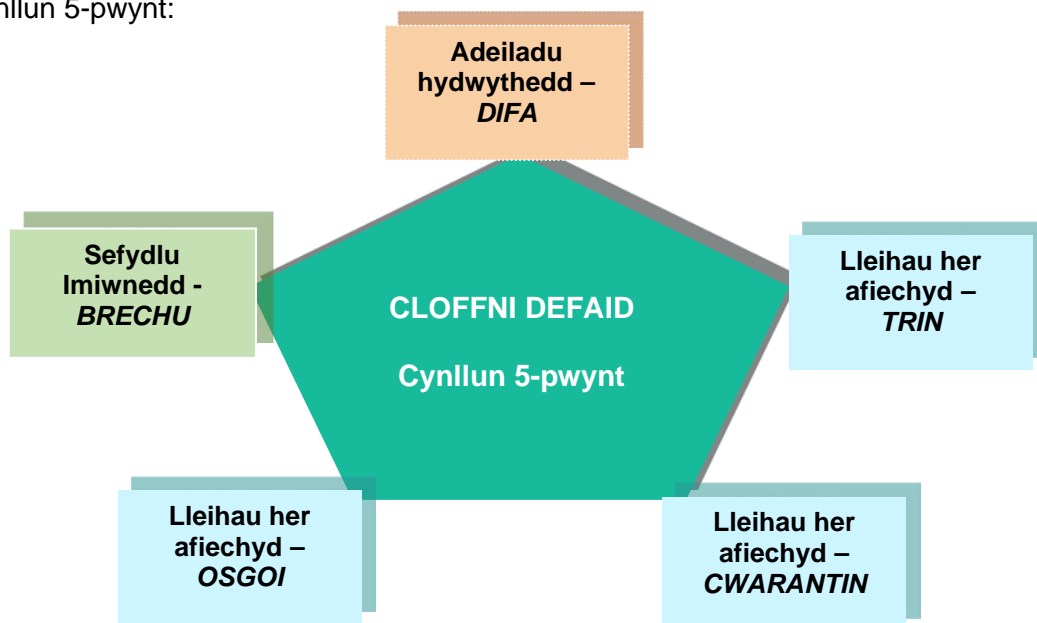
nllun 5-pwynt:

Adeiladu hydwythedd – *DIFA*

Sefydlu Imiwnedd - *BRECHU*

CLOFFNI DEFAID

Cynllun 5-pwynt

Lleihau her afiechyd – *TRIN*

Lleihau her afiechyd – *OSGOI*

Lleihau her afiechyd – *CWARANTIN*